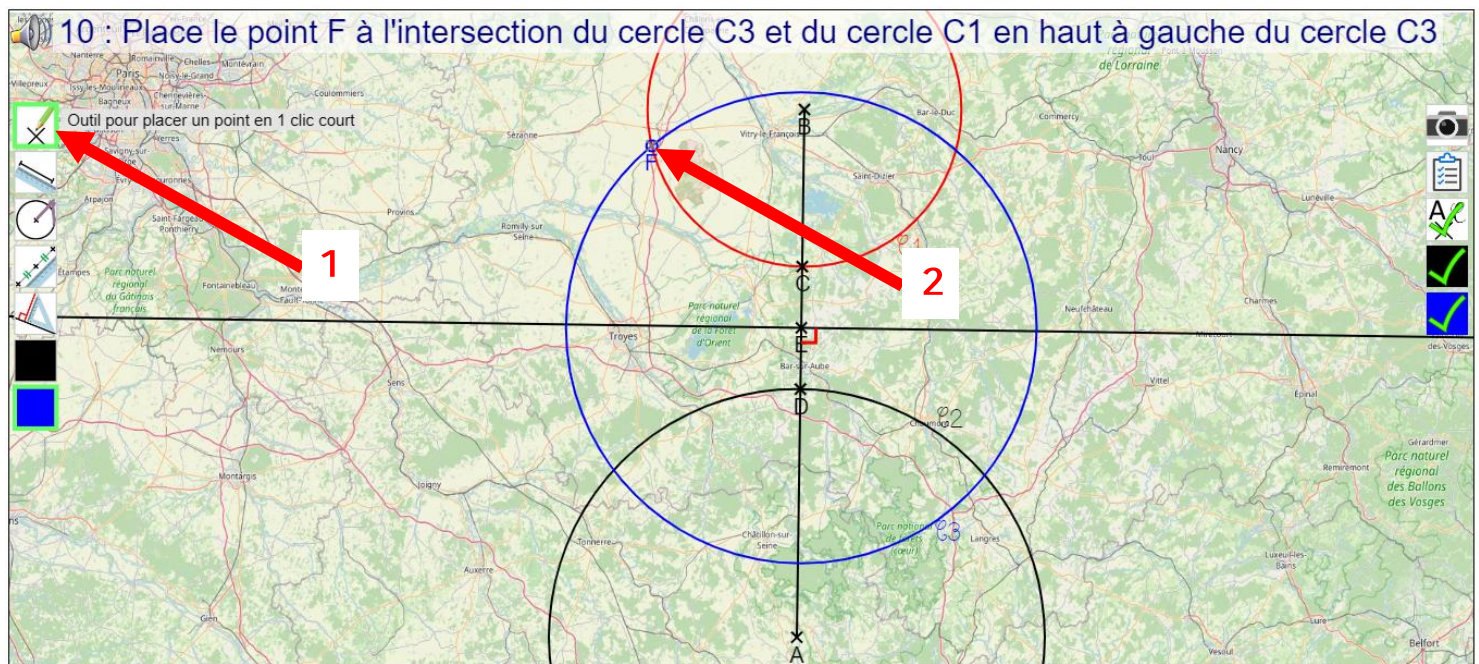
10 : Place le point F à l'intersection du cercle C3 et du cercle C1 en haut à gauche du cercle C3

Outil pour placer un point en 1 clic court

1

2

B

F

C

E

D

A

$\mathscr{C}1$

$\mathscr{C}2$

$\mathscr{C}3$

Paris
Nanterre
Montreuil
Chelles
Villepreux
Bagneux
Évry
Arpajon
Saint-Fargeau-Ponthierry
Étampes
Parc naturel régional du Gâtinais français
Fontainebleau
Nemours
Montargis
Sézanne
Provins
Romilly-sur-Seine
Troyes
Parc naturel régional de la Forêt d'Orient
Bar-sur-Aube
Vitry-le-François
Saint-Dizier
Bar-le-Duc
Commercy
Toul
Nancy
Lunéville
Sens
Joigny
Auxerre
Tonnerre
Châtillon-sur-Seine
Parc national de Forêts
Langres
Chaumont
Neufchâteau
Vittel
Charmes
Épinal
Remiremont
Gérardmer
Parc naturel régional des Ballons des Vosges
Luxeuil-les-Bains
Vesoul
Belfort
Gien
de Lorraine